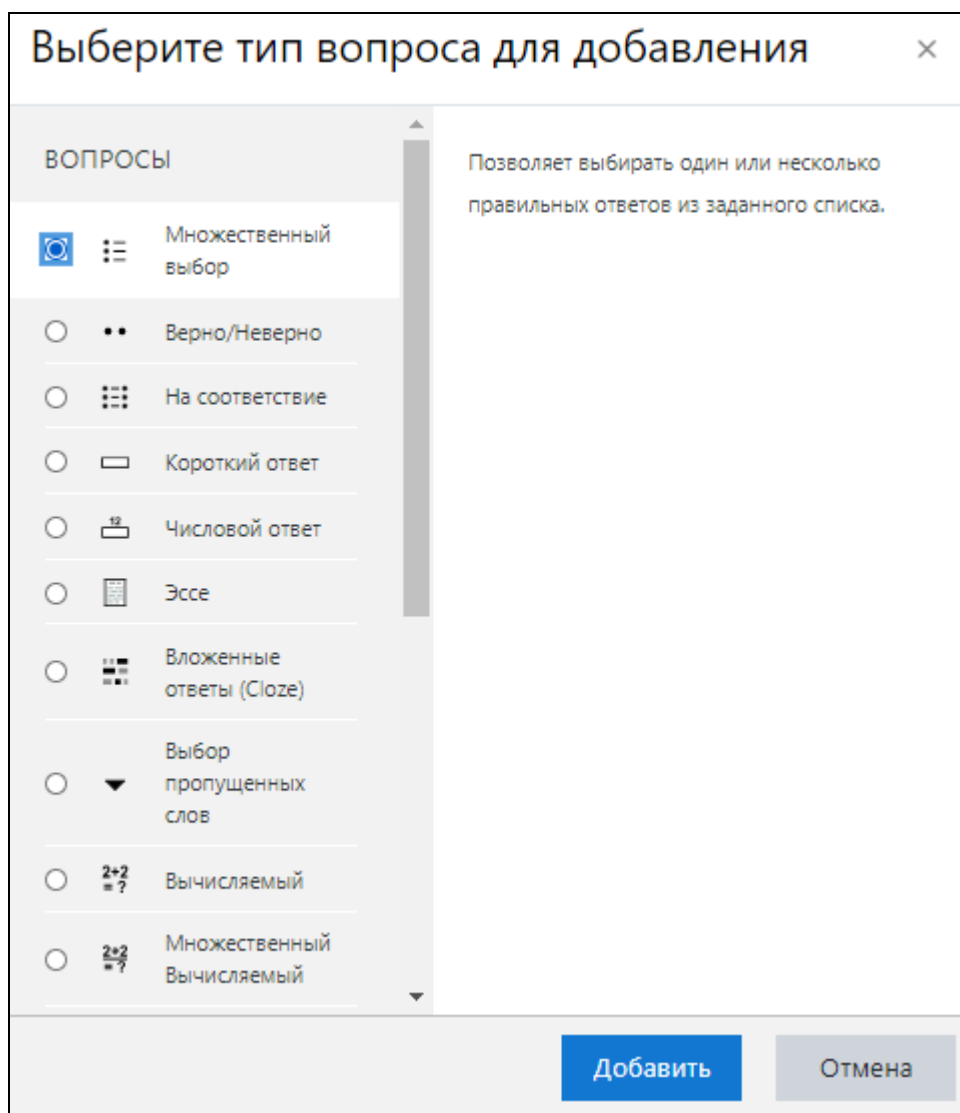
Выберите тип вопроса для добавления ×

ВОПРОСЫ

Множественный выбор

Верно/Неверно

На соответствие

Короткий ответ

Числовой ответ

Эссе

Вложенные ответы (Cloze)

Выбор пропущенных слов

$\frac{2+2}{=?}$ Вычисляемый

$\frac{2+2}{=?}$ Множественный Вычисляемый

Позволяет выбирать один или несколько правильных ответов из заданного списка.

Добавить

Отмена